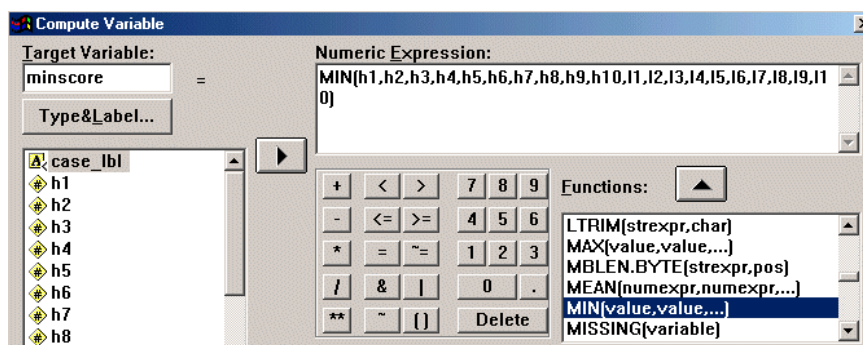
Compute Variable

Target Variable:
minscore
=
Type&Label...

Numeric Expression:
MIN(h1,h2,h3,h4,h5,h6,h7,h8,h9,h10,l1,l2,l3,l4,l5,l6,l7,l8,l9,l10)

case_lbl
h1
h2
h3
h4
h5
h6
h7
h8

| + | < | > | 7 | 8 | 9 |
|---|---|---|---|---|---|
| - | <= | >= | 4 | 5 | 6 |
| * | = | ~= | 1 | 2 | 3 |
| / | & | \| | 0 | | . |
| ** | ~ | () | Delete | | |

Functions:

LTRIM(strexpr,char)
MAX(value,value,...)
MBLEN.BYTE(strexpr,pos)
MEAN(numexpr,numexpr,...)
MIN(value,value,...)
MISSING(variable)